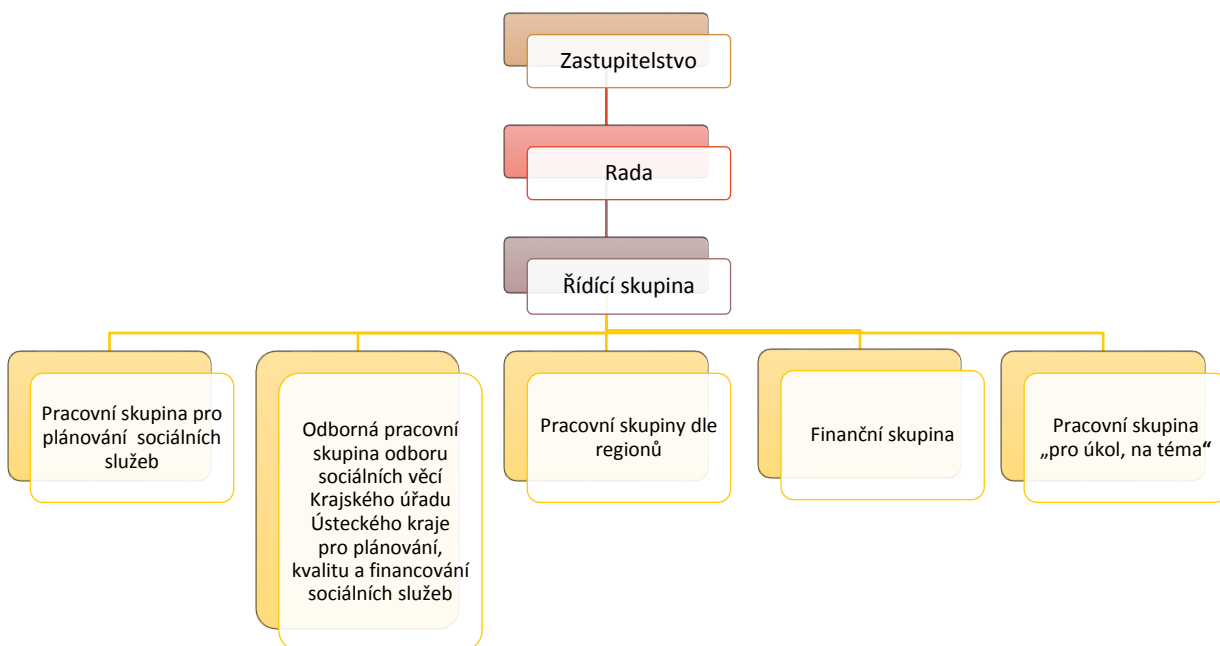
Zastupitelstvo

Rada

Řídící skupina

Pracovní skupina pro plánování sociálních služeb

Odborná pracovní skupina odboru sociálních věcí Krajského úřadu Ústeckého kraje pro plánování, kvalitu a financování sociálních služeb

Pracovní skupiny dle regionů

Finanční skupina

Pracovní skupina „pro úkol, na téma“